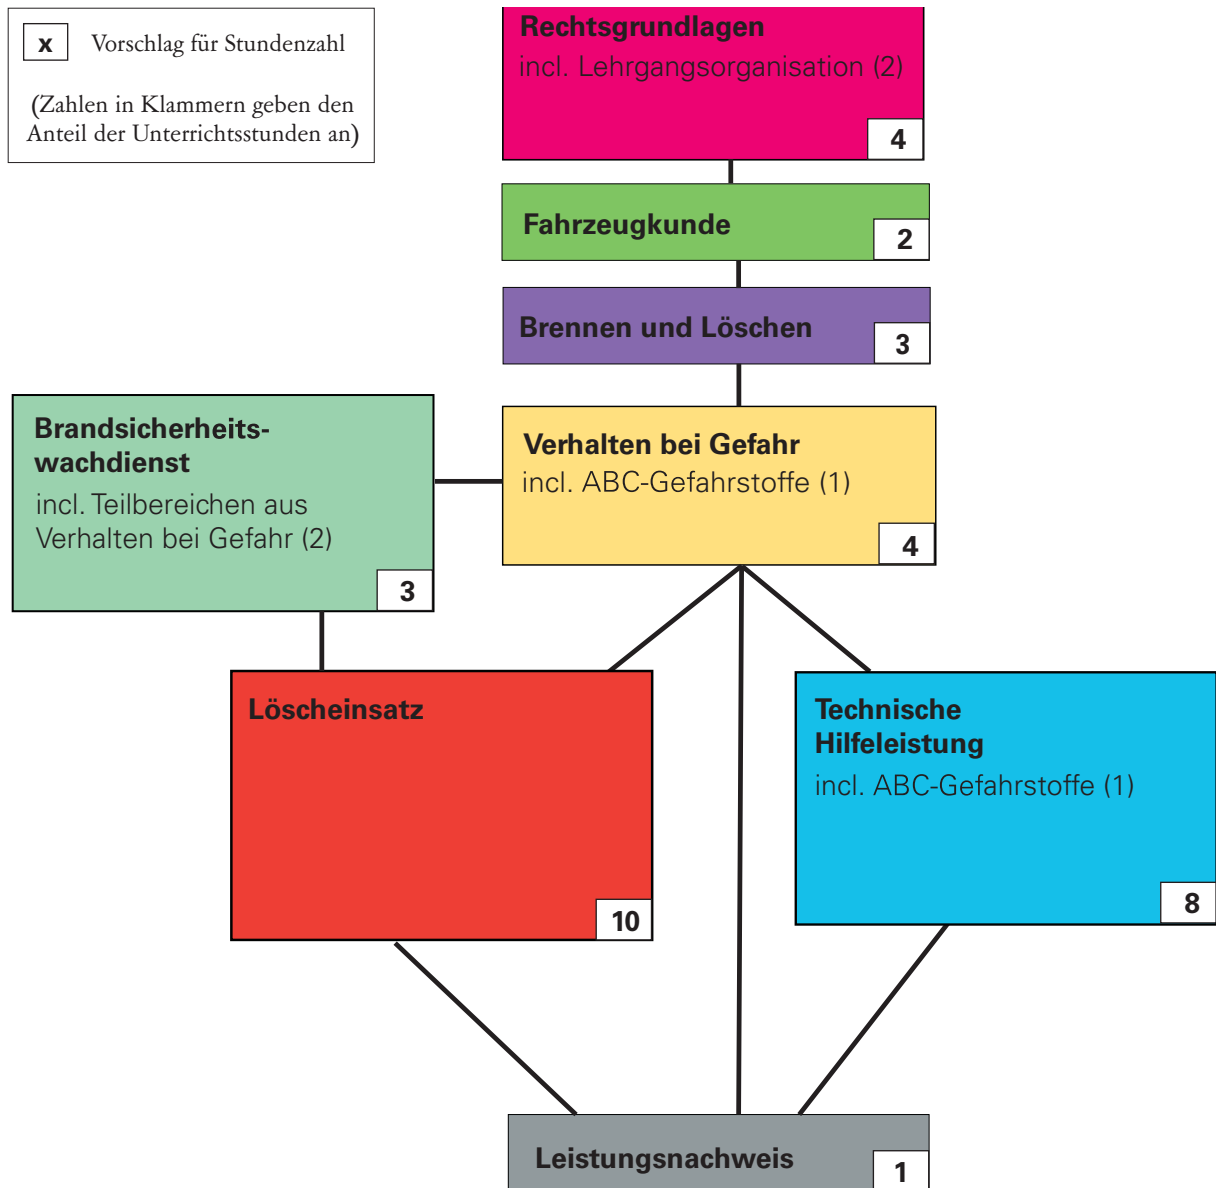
x Vorschlag für Stundenzahl

(Zahlen in Klammern geben den Anteil der Unterrichtsstunden an)

Rechtsgrundlagen
incl. Lehrgangsorganisation (2)
4

Fahrzeugkunde
2

Brennen und Löschen
3

Brandsicherheitswachdienst
incl. Teilbereichen aus Verhalten bei Gefahr (2)
3

Verhalten bei Gefahr
incl. ABC-Gefahrstoffe (1)
4

Löscheinsatz
10

Technische Hilfeleistung
incl. ABC-Gefahrstoffe (1)
8

Leistungsnachweis
1